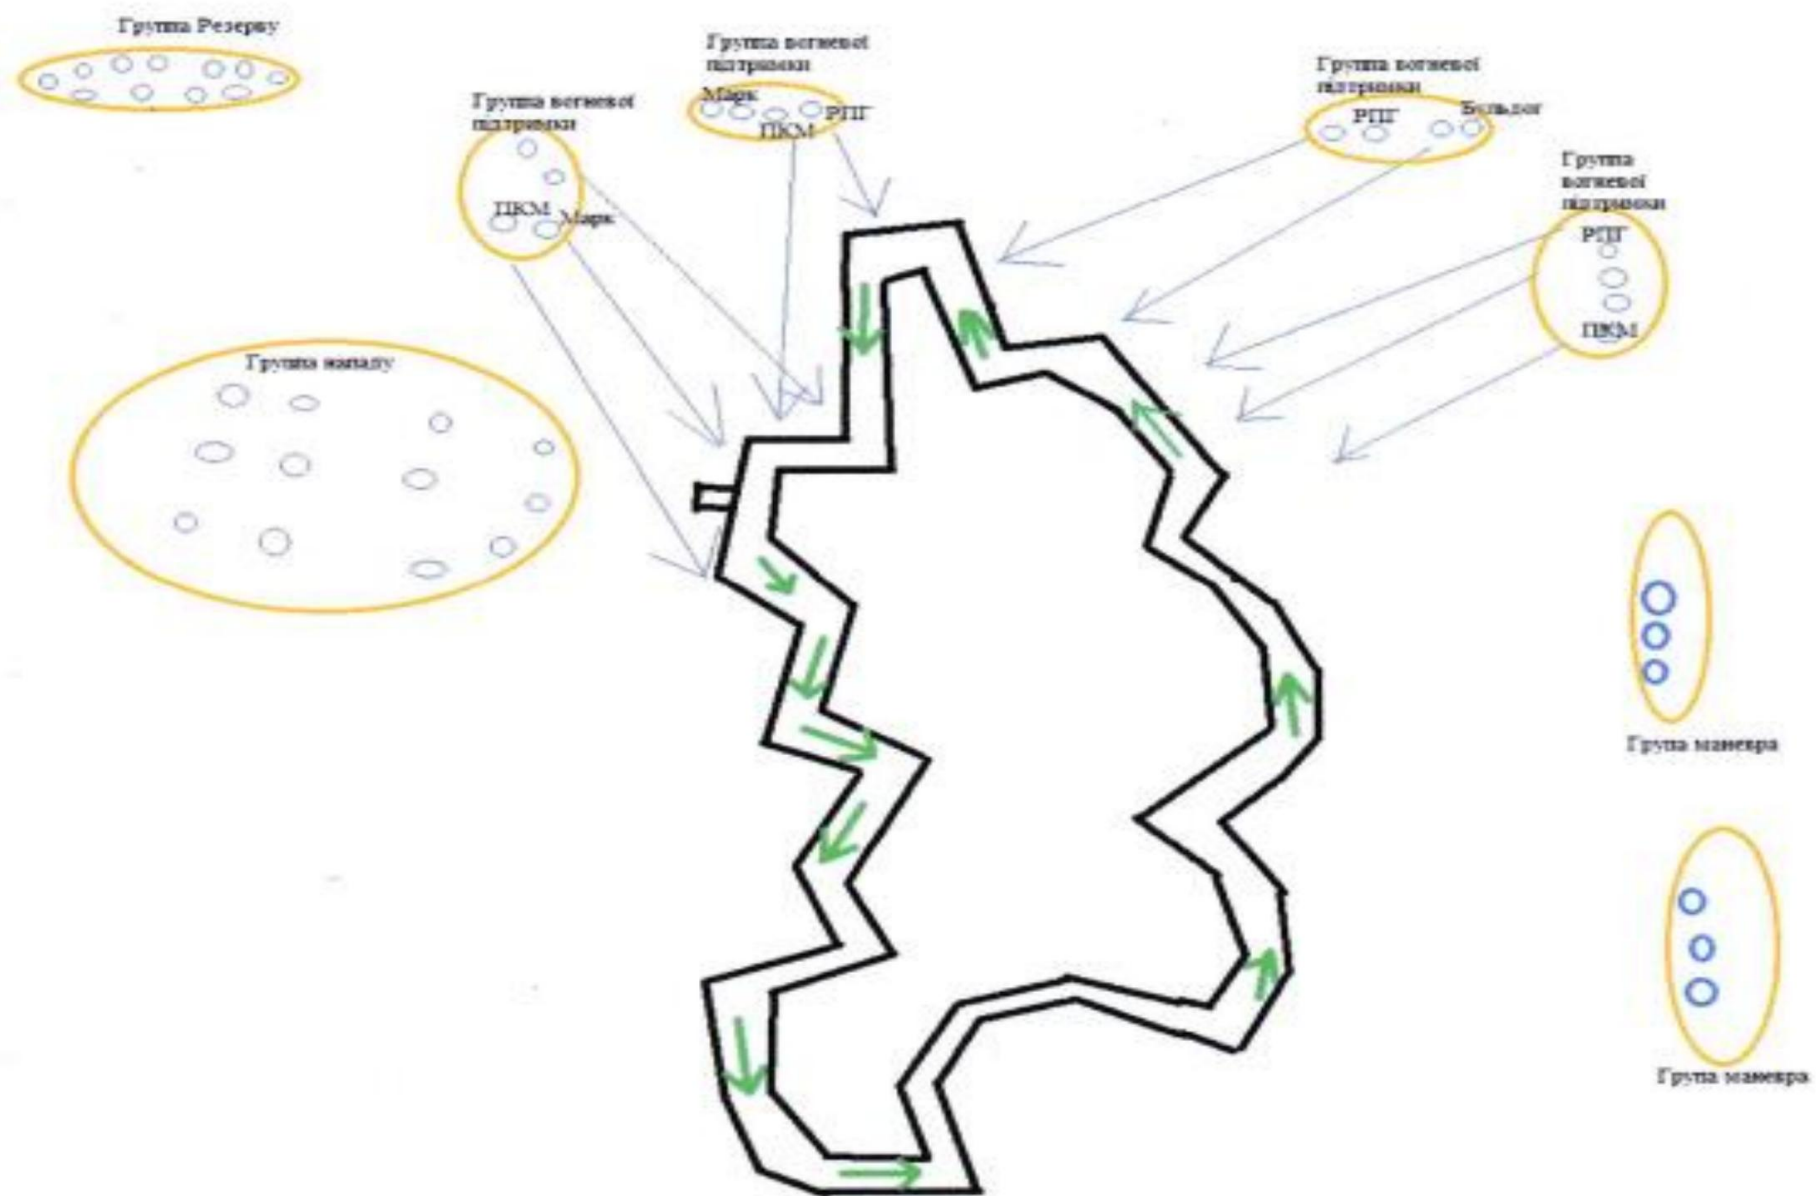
Група Резерву

Група вогневої підтримки
Марк
ПКМ
РПГ

Група вогневої підтримки
РПГ
Бульдог

Група вогневої підтримки
ПКМ
Марк

Група вогневої підтримки
РПГ
ПКМ

Група нападу

Група маневра

Група маневра